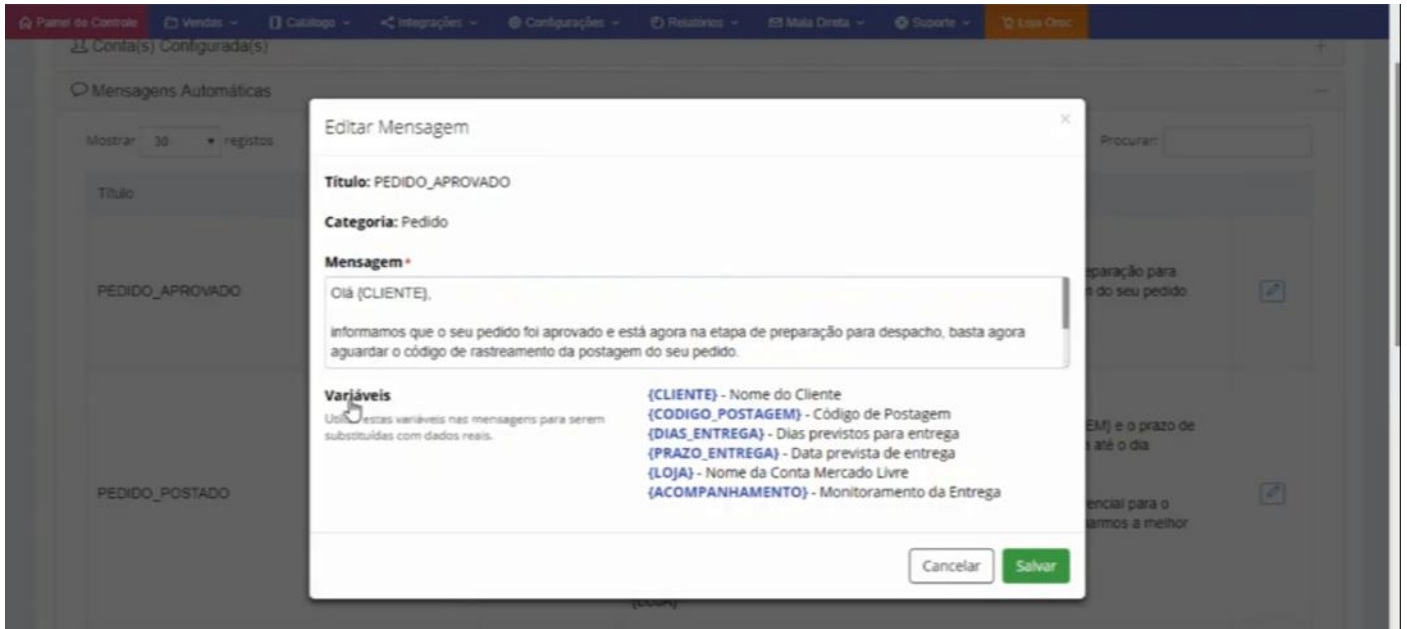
Painel de Controle | Vendas | Catálogo | Integrações | Configurações | Relatórios | Mala Direta | Suporte | Loja Omc

Conta(s) Configurada(s)

Mensagens Automáticas

Mostrar 30 registos

Procurar:

Título

PEDIDO_APROVADO

PEDIDO_POSTADO

paração para
do seu pedido.

EM} e o prazo de
até o dia

encial para o
armos a melhor

Editar Mensagem

×

Título: PEDIDO_APROVADO

Categoria: Pedido

Mensagem *

Olá {CLIENTE},

informamos que o seu pedido foi aprovado e está agora na etapa de preparação para despacho, basta agora aguardar o código de rastreamento da postagem do seu pedido.

Variáveis

Use estas variáveis nas mensagens para serem substituídas com dados reais.

{CLIENTE} - Nome do Cliente
{CODIGO_POSTAGEM} - Código de Postagem
{DIAS_ENTREGA} - Dias previstos para entrega
{PRAZO_ENTREGA} - Data prevista de entrega
{LOJA} - Nome da Conta Mercado Livre
{ACOMPANHAMENTO} - Monitoramento da Entrega

Cancelar

Salvar

{LOJA}